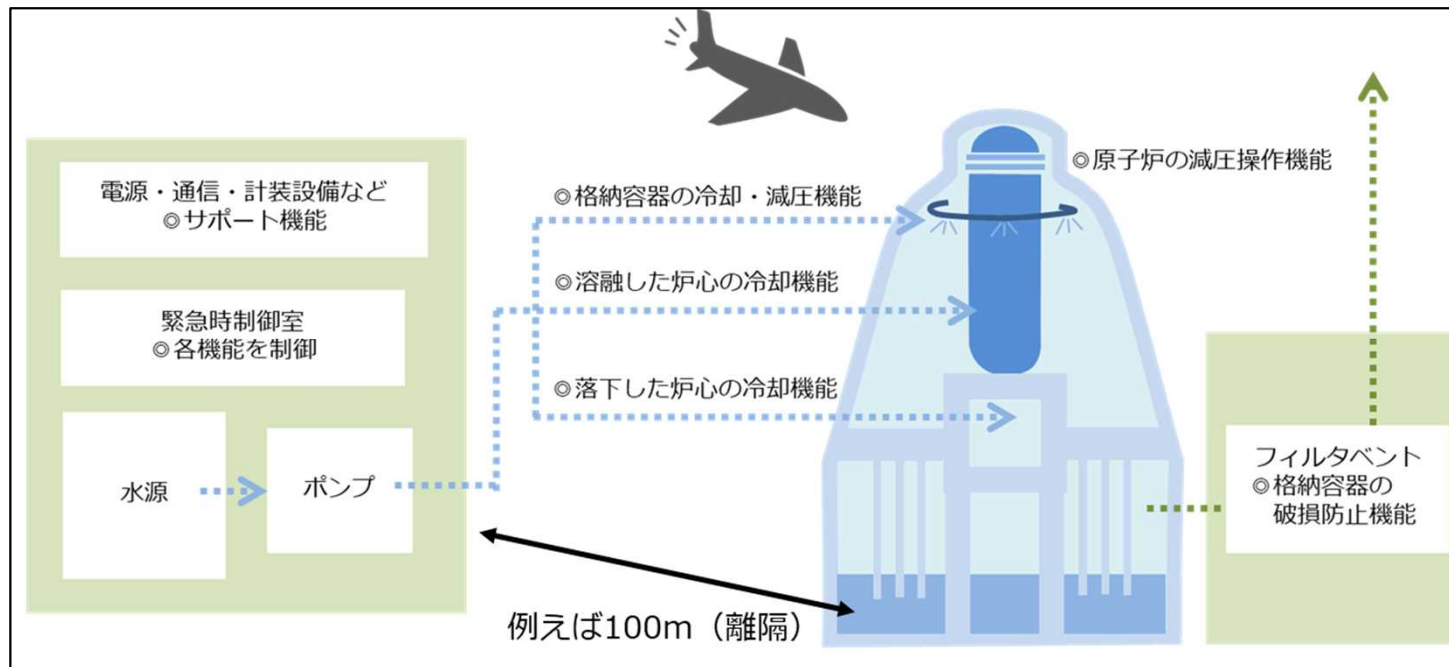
電源・通信・計装設備など
◎サポート機能

緊急時制御室
◎各機能を制御

水源

ポンプ

◎格納容器の冷却・減圧機能

◎溶融した炉心の冷却機能

◎落下した炉心の冷却機能

◎原子炉の減圧操作機能

フィルタベント
◎格納容器の破損防止機能

例えば100m（離隔）